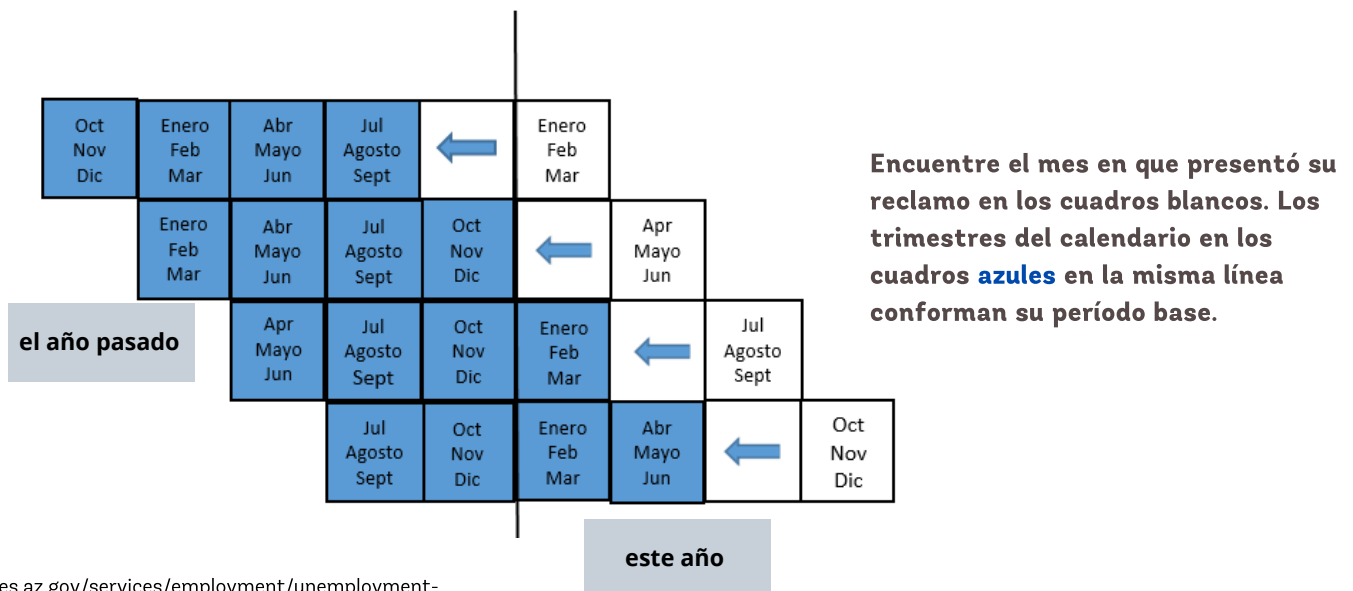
| Oct Nov Dic | Enero Feb Mar | Abr Mayo Jun | Jul Agosto Sept | | Enero Feb Mar | | | |
|---|---|---|---|---|---|---|---|---|
| | Enero Feb Mar | Abr Mayo Jun | Jul Agosto Sept | Oct Nov Dic | | Apr Mayo Jun | | |
| | | Apr Mayo Jun | Jul Agosto Sept | Oct Nov Dic | Enero Feb Mar | | Jul Agosto Sept | |
| | | | Jul Agosto Sept | Oct Nov Dic | Enero Feb Mar | Abr Mayo Jun | | Oct Nov Dic |

el año pasado

este año

Encuentre el mes en que presentó su reclamo en los cuadros blancos. Los trimestres del calendario en los cuadros azules en la misma línea conforman su período base.

es.az.gov/services/employment/unemployment-